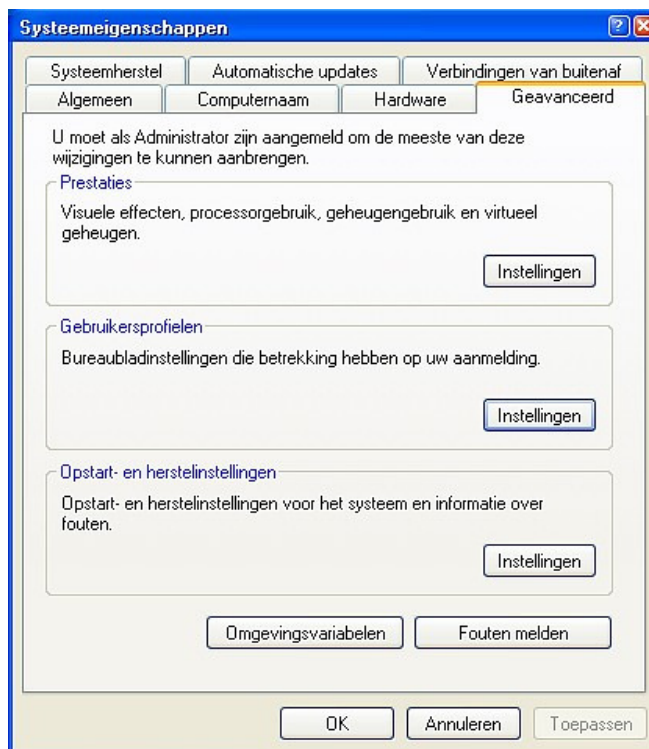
Systeemeigenschappen

Systeemherstel | Automatische updates | Verbindingen van buitenaf
Algemeen | Computernaam | Hardware | Geavanceerd

U moet als Administrator zijn aangemeld om de meeste van deze wijzigingen te kunnen aanbrengen.

Prestaties

Visuele effecten, processorgebruik, geheugengebruik en virtueel geheugen.

Instellingen

Gebruikersprofielen

Bureaubladinstellingen die betrekking hebben op uw aanmelding.

Instellingen

Opstart- en herstelinstellingen

Opstart- en herstelinstellingen voor het systeem en informatie over fouten.

Instellingen

Omgevingsvariabelen | Fouten melden

OK | Annuleren | Toepassen